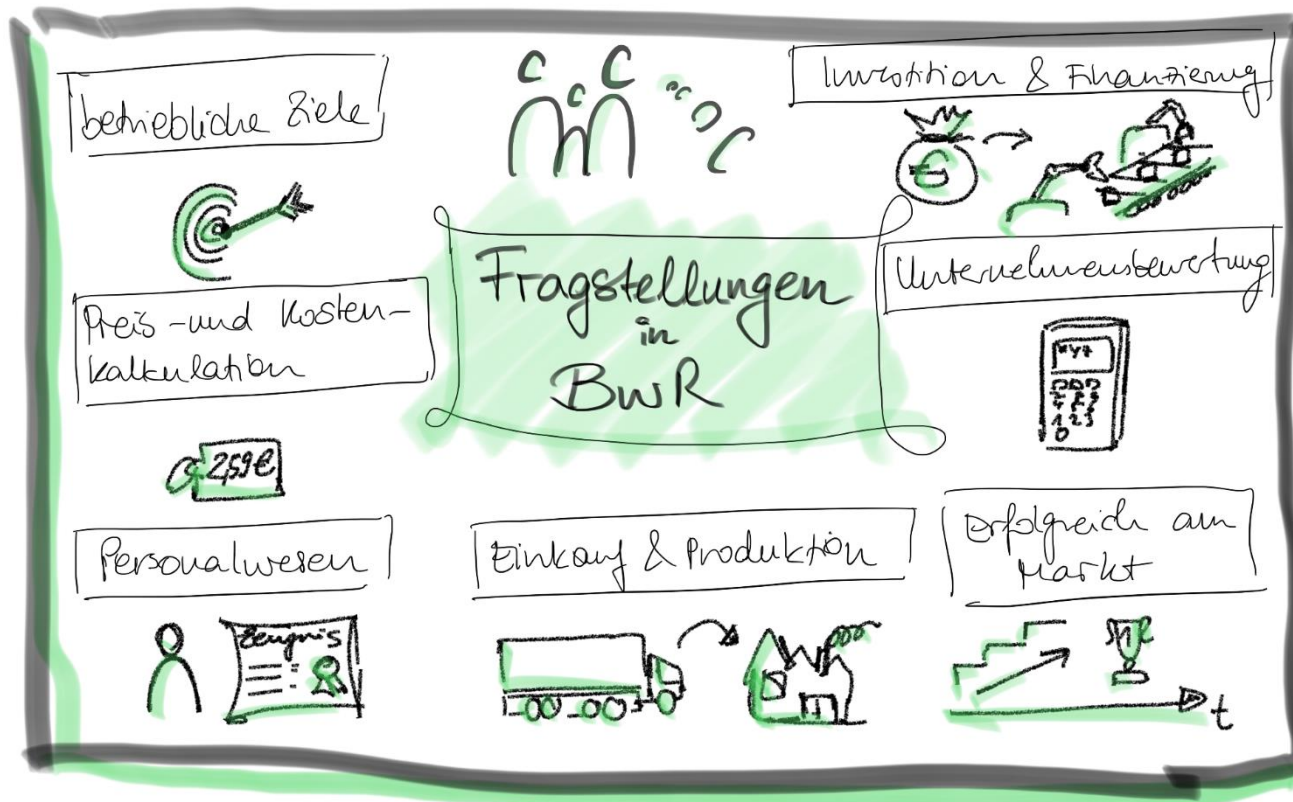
betriebliche Ziele

Investition & Finanzierung

Fragstellungen in BwR

Unternehmensbewertung

Preis- und Kostenkalkulation

2,59€

Personalwesen

Zeugnis

Einkauf & Produktion

Erfolgreich am Markt

t